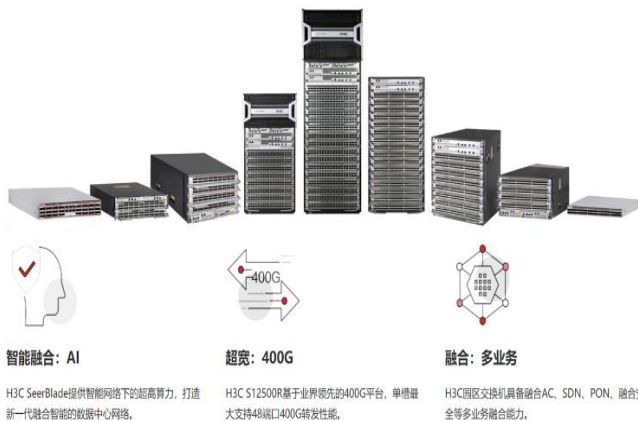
400G

智能融合：AI

H3C SeerBlade提供智能网络下的超高算力，打造新一代融合智能的数据中心网络。

超宽：400G

H3C S12500R基于业界领先的400G平台，单槽最大支持48端口400G转发性能。

融合：多业务

H3C园区交换机具备融合AC、SDN、PON、融合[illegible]全等多业务融合能力。